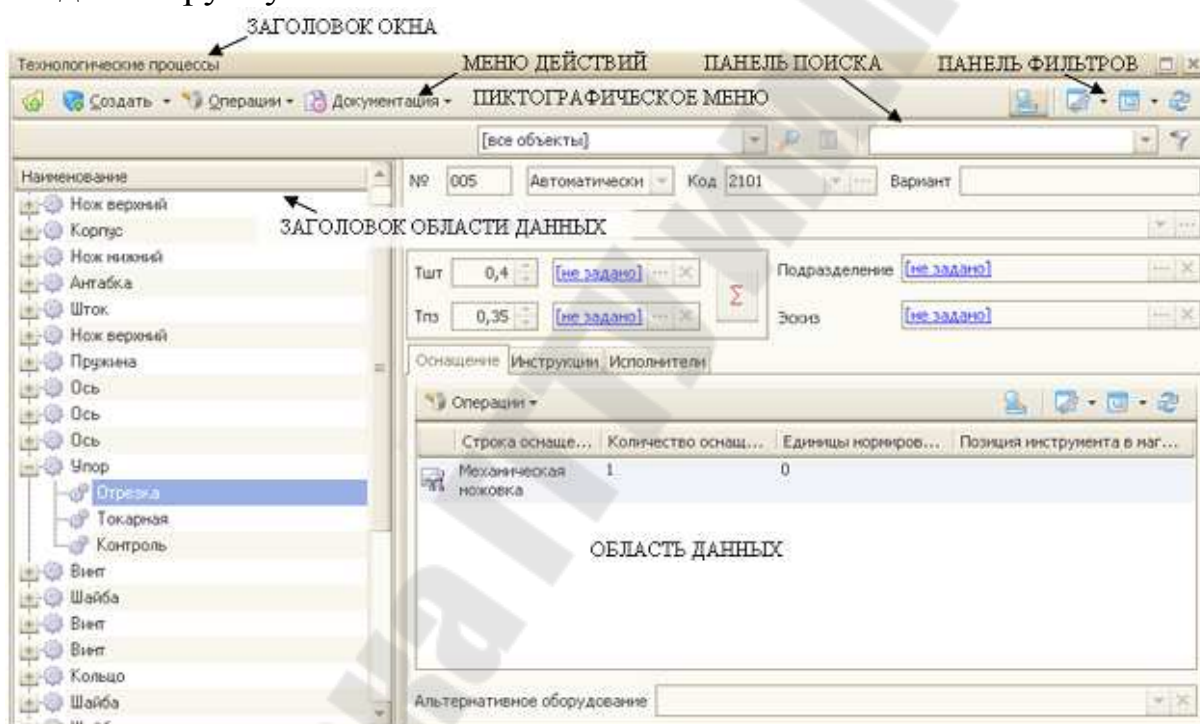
ЗАГОЛОВОК ОКНА

Технологические процессы

МЕНЮ ДЕЙСТВИЙ ПАНЕЛЬ ПОИСКА ПАНЕЛЬ ФИЛЬТРОВ

Создать Операции Документация ПИКТОГРАФИЧЕСКОЕ МЕНЮ

[все объекты]

Наименование

Нож верхний
Корпус
Нож нижний
Антабка
Шток
Нож верхний
Пружина
Ось
Ось
Ось
Упор
Отрезка
Токарная
Контроль
Винт
Шайба
Винт
Винт
Кольцо
Шайба

ЗАГОЛОВОК ОБЛАСТИ ДАННЫХ

№ 005 Автоматически Код 2101 Вариант

Тшт 0,4 [не задано]
Тпз 0,35 [не задано]

Подразделение [не задано]
Эскиз [не задано]

Оснащение Инструкции Исполнители

Операции

| Строка оснаще... | Количество оснащ... | Единицы нормиров... | Позиция инструмента в маг... |
|---|---|---|---|
| Механическая ножовка | 1 | 0 | |

ОБЛАСТЬ ДАННЫХ

Альтернативное оборудование